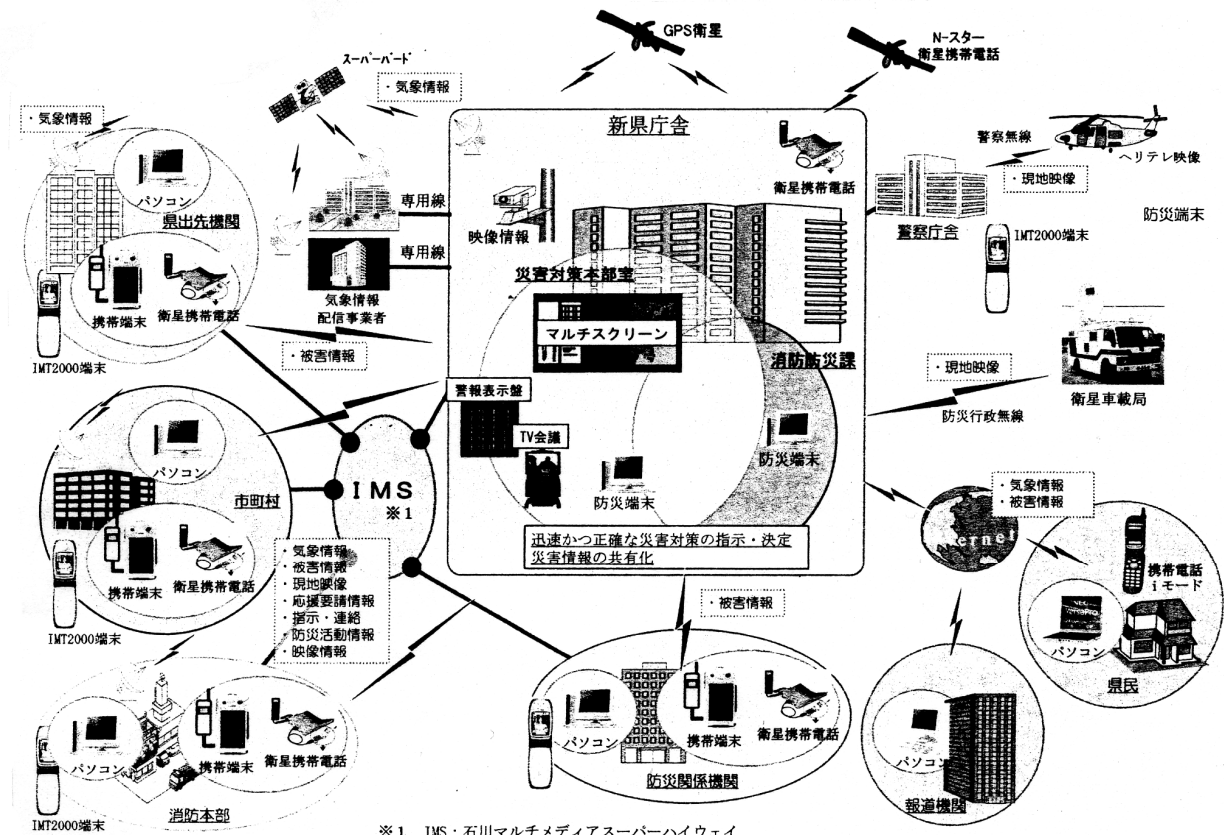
GPS衛星

N-スター
衛星携帯電話

スーパーバード

・気象情報

・気象情報

新県庁舎

パソコン

県出先機関

携帯端末

衛星携帯電話

IMT2000端末

専用線

専用線

気象情報
配信事業者

映像情報

災害対策本部室

マルチスクリーン

衛星携帯電話

警察無線

ヘリテレ映像

・現地映像

警察庁舎

IMT2000端末

防災端末

消防防災課

・現地映像

防災行政無線

衛星車載局

・被害情報

警報表示盤

TV会議

防災端末

防災端末

パソコン

市町村

IMS
※1

携帯端末

衛星携帯電話

IMT2000端末

迅速かつ正確な災害対策の指示・決定
災害情報の共有化

・気象情報
・被害情報
・現地映像
・応援要請情報
・指示・連絡
・防災活動情報
・映像情報

・気象情報
・被害情報

携帯電話
iモード

パソコン

県民

・被害情報

パソコン

携帯端末

衛星携帯電話

消防本部

IMT2000端末

パソコン

携帯端末

衛星携帯電話

防災関係機関

パソコン

報道機関

※1 IMS：石川マルチメディアスーパーハイウェイ